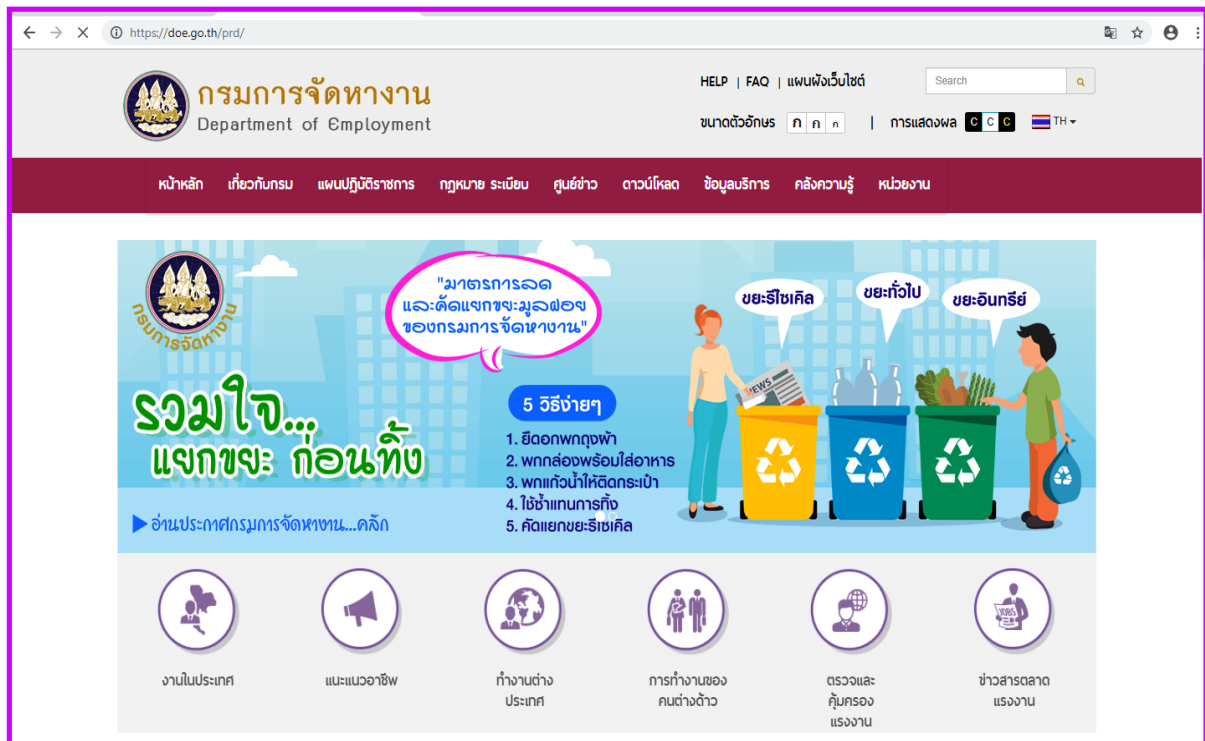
https://doe.go.th/prd/

กรมการจัดหางาน
Department of Employment

HELP | FAQ | แผนผังเว็บไซต์

Search

ขนาดตัวอักษร ก ก ก | การแสดงผล C C C TH

หน้าหลัก เกี่ยวกับกรม แผนปฏิบัติราชการ กฎหมาย ระเบียบ ศูนย์ข่าว ดาวน์โหลด ข้อมูลบริการ คลังความรู้ หน่วยงาน

กรมการจัดหางาน

"มาตรการลด และคัดแยกขยะมูลฝอย ของกรมการจัดหางาน"

รวมใจ... แยกขยะ ก่อนทิ้ง

5 วิธีง่ายๆ
1. ยึดอกพกถุงผ้า
2. พกกล่องพร้อมใส่อาหาร
3. พกแก้วน้ำให้ติดกระเป๋า
4. ใช้ซ้ำแทนการทิ้ง
5. คัดแยกขยะรีไซเคิล

ขยะรีไซเคิล ขยะทั่วไป ขยะอินทรีย์

NEWS

▶ อ่านประกาศกรมการจัดหางาน...คลิก

JOBS

งานในประเทศ
แนะแนวอาชีพ
ทำงานต่างประเทศ
การทำงานของคนต่างด้าว
ตรวจและคุ้มครองแรงงาน
ข่าวสารตลาดแรงงาน